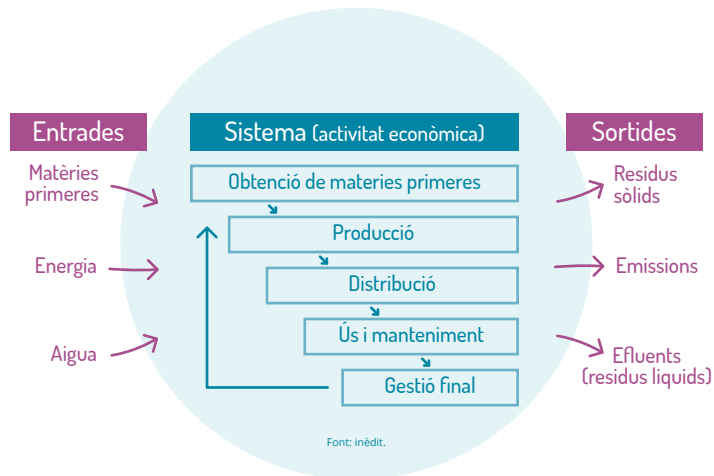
Entrades

Sistema (activitat econòmica)

Sortides

Matèries primeres

Energia

Aigua

Obtenció de materies primeres

Producció

Distribució

Ús i manteniment

Gestió final

Residus sòlids

Emissions

Efluents (residus liquids)

Font: inèdit.